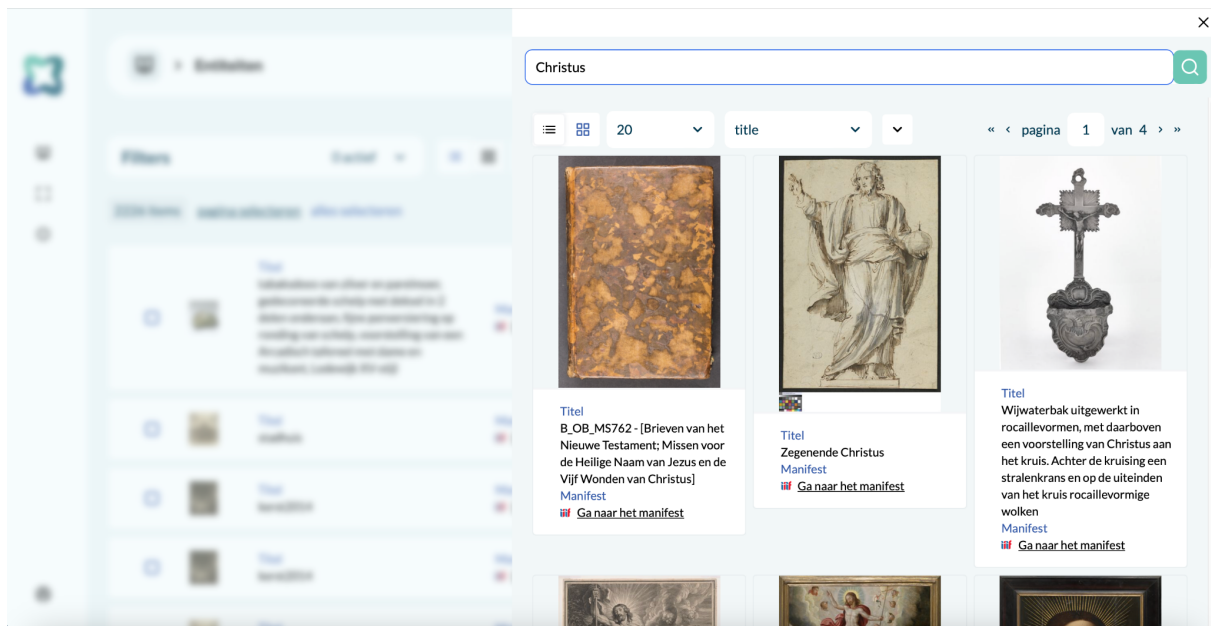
> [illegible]

Filters

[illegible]

×

Christus

20

title

« ‹ pagina 1 van 4 › »

Titel
B_OB_MS762 - [Brieven van het Nieuwe Testament; Missen voor de Heilige Naam van Jezus en de Vijf Wonden van Christus]
Manifest
Ga naar het manifest

Titel
Zegenende Christus
Manifest
Ga naar het manifest

Titel
Wijwaterbak uitgewerkt in rocaillevormen, met daarboven een voorstelling van Christus aan het kruis. Achter de kruising een stralenkrans en op de uiteinden van het kruis rocaillevormige wolken
Manifest
Ga naar het manifest